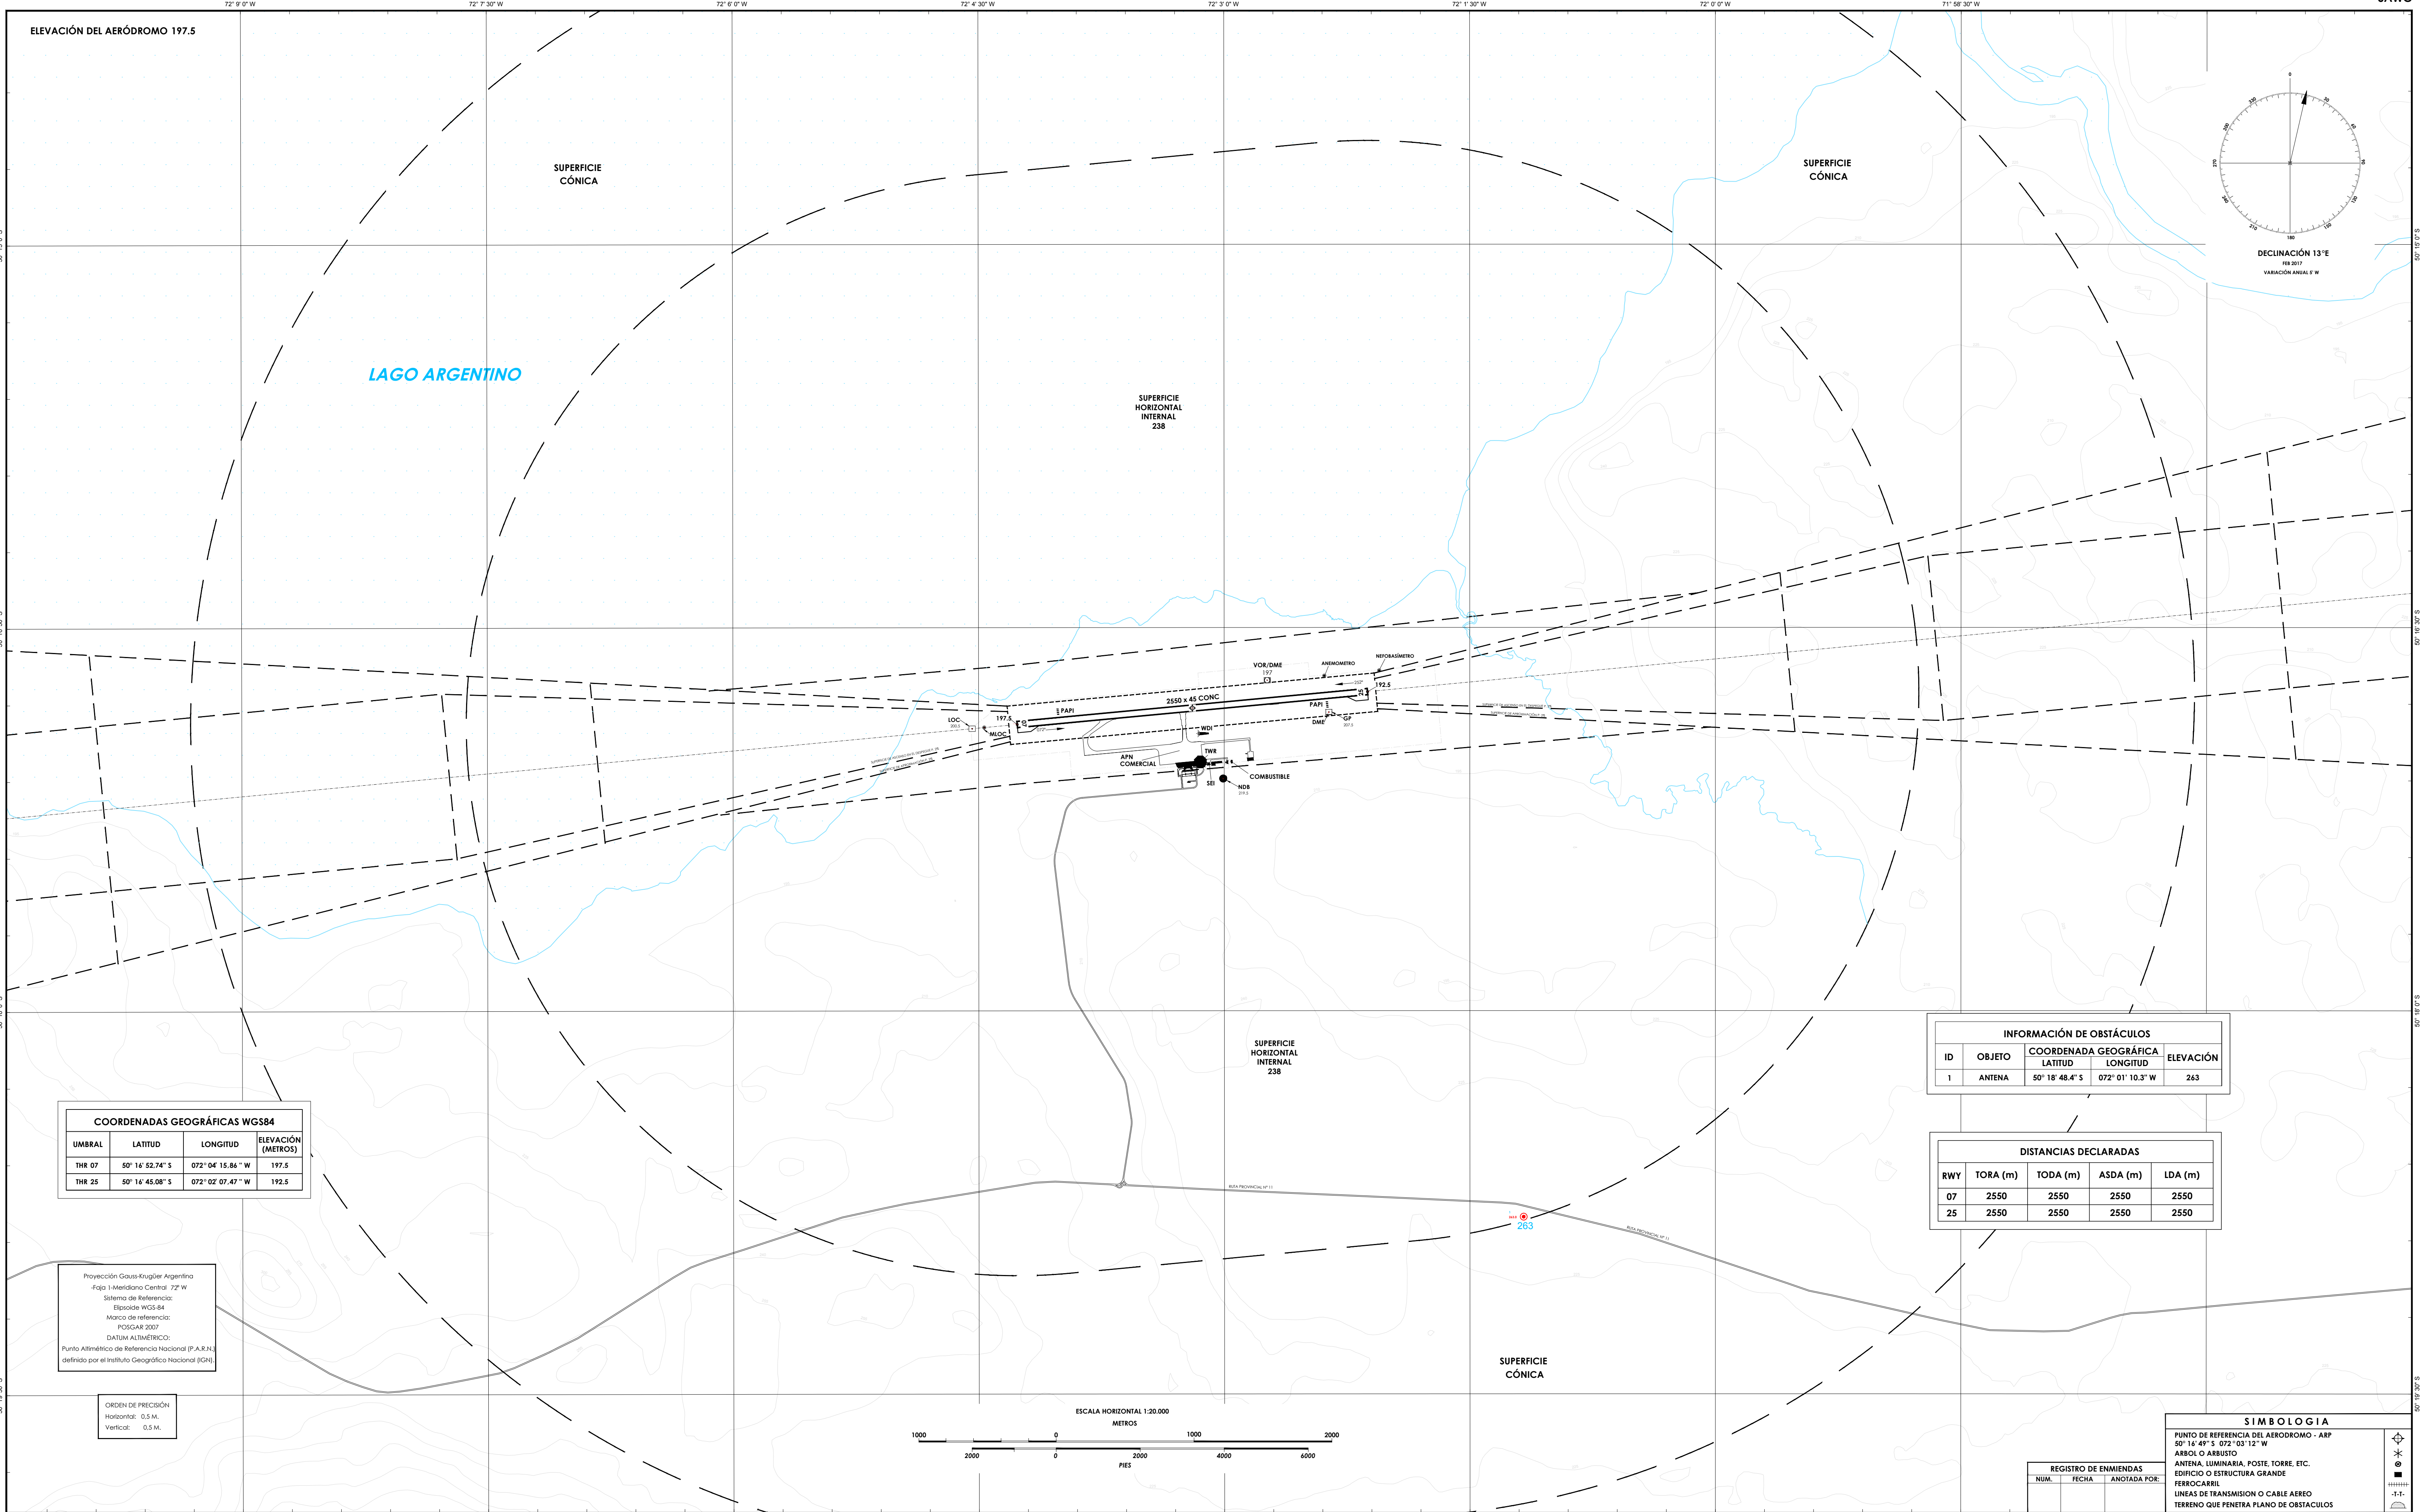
72° 9' 0" W
72° 7' 30" W
72° 6' 0" W
72° 4' 30" W
72° 3' 0" W
72° 1' 30" W
72° 0' 0" W
71° 58' 30" W

ELEVACIÓN DEL AERÓDROMO 197.5

SUPERFICIE CÓNICA

SUPERFICIE CÓNICA

0
30
60
90
120
150
180
210
240
270
300
330

DECLINACIÓN 13°E
FEB 2017
VARIACIÓN ANUAL 5' W

50° 15' 0" S

LAGO ARGENTINO

SUPERFICIE HORIZONTAL INTERNAL 238

50° 16' 30" S

VOR/DME
197
ANEMOMETRO
NEFOBASÍMETRO
2550 x 45 CONC
192.5
PAPI
PAPI
LOC
197.5
MLOC
WDI
DME
GP
TWR
APN COMERCIAL
COMBUSTIBLE
SEI
NDB

50° 18' 0" S

SUPERFICIE HORIZONTAL INTERNAL 238

INFORMACIÓN DE OBSTÁCULOS

| ID | OBJETO | COORDENADA GEOGRÁFICA LATITUD | COORDENADA GEOGRÁFICA LONGITUD | ELEVACIÓN |
|---|---|---|---|---|
| 1 | ANTENA | 50° 18' 48.4" S | 072° 01' 10.3" W | 263 |

COORDENADAS GEOGRÁFICAS WGS84

| UMBRAL | LATITUD | LONGITUD | ELEVACIÓN (METROS) |
|---|---|---|---|
| THR 07 | 50° 16' 52.74" S | 072° 04' 15.86" W | 197.5 |
| THR 25 | 50° 16' 45.08" S | 072° 02' 07.47" W | 192.5 |

DISTANCIAS DECLARADAS

| RWY | TORA (m) | TODA (m) | ASDA (m) | LDA (m) |
|---|---|---|---|---|
| 07 | 2550 | 2550 | 2550 | 2550 |
| 25 | 2550 | 2550 | 2550 | 2550 |

RUTA PROVINCIAL Nº 11
263
RUTA PROVINCIAL Nº 11

Proyección Gauss-Krugüer Argentina
-Faja 1-Meridiano Central 72° W
Sistema de Referencia:
Elipsoide WGS-84
Marco de referencia:
POSGAR 2007
DATUM ALTIMÉTRICO:
Punto Altimétrico de Referencia Nacional (P.A.R.N.)
definido por el Instituto Geográfico Nacional (IGN).

SUPERFICIE CÓNICA

50° 19' 30" S

ORDEN DE PRECISIÓN
Horizontal: 0,5 M.
Vertical: 0,5 M.

ESCALA HORIZONTAL 1:20.000
METROS
1000 0 1000 2000
2000 0 2000 4000 6000
PIES

REGISTRO DE ENMIENDAS
NUM. FECHA ANOTADA POR:

SIMBOLOGIA
PUNTO DE REFERENCIA DEL AERODROMO - ARP
50° 16' 49" S 072° 03' 12" W
ARBOL O ARBUSTO
ANTENA, LUMINARIA, POSTE, TORRE, ETC.
EDIFICIO O ESTRUCTURA GRANDE
FERROCARRIL
LINEAS DE TRANSMISION O CABLE AEREO
TERRENO QUE PENETRA PLANO DE OBSTACULOS